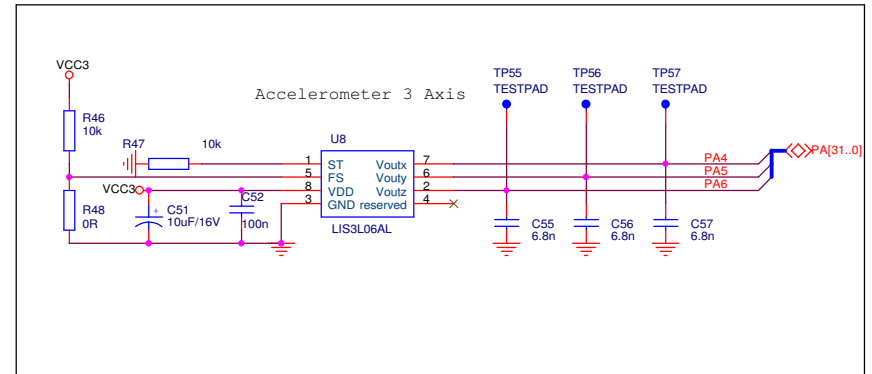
Accelerometer 3 Axis

VCC3

R46
10k

R47
10k

R48
0R

VCC3

C51
10uF/16V

C52
100n

U8
1 ST
5 FS
8 VDD
3 GND
Voutx 7
Vouty 6
Voutz 2
reserved 4
LIS3L06AL

TP55
TESTPAD

TP56
TESTPAD

TP57
TESTPAD

C55
6.8n

C56
6.8n

C57
6.8n

PA4
PA5
PA6
PA[31..0]